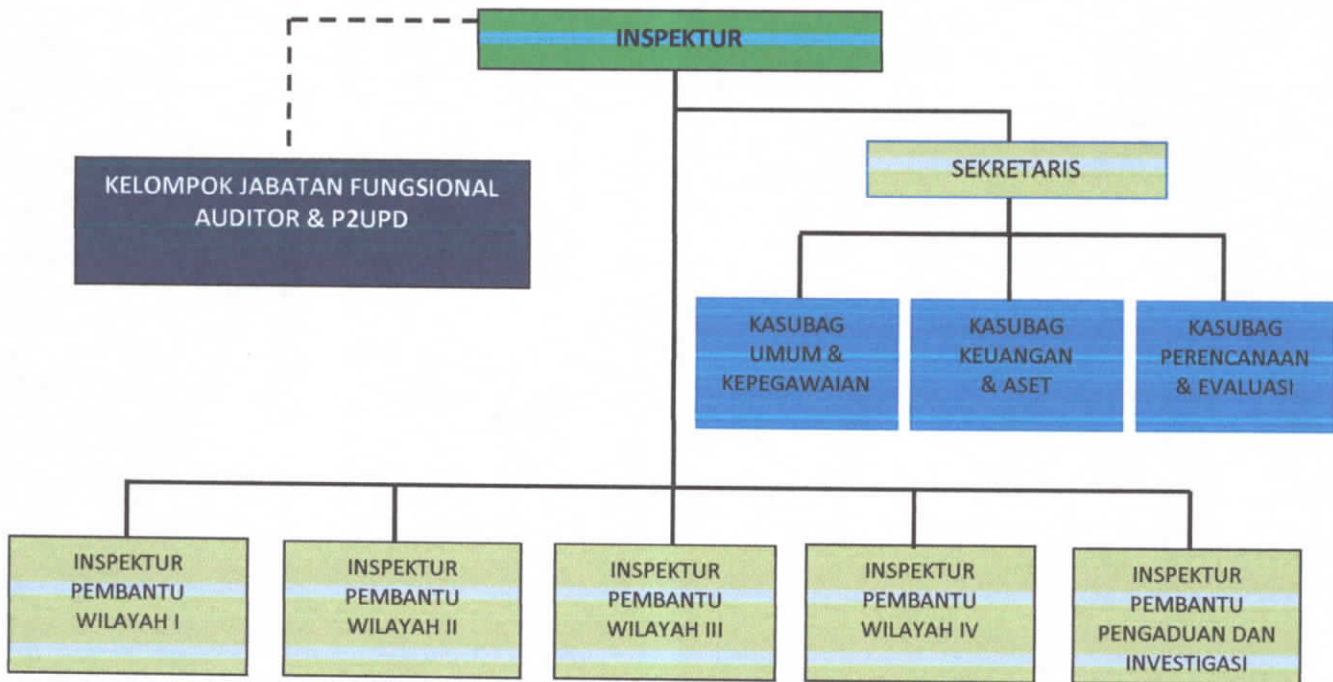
INSPEKTUR

KELOMPOK JABATAN FUNGSIONAL AUDITOR & P2UPD

SEKRETARIS

KASUBAG UMUM & KEPEGAWAIAN

KASUBAG KEUANGAN & ASET

KASUBAG PERENCANAAN & EVALUASI

INSPEKTUR PEMBANTU WILAYAH I

INSPEKTUR PEMBANTU WILAYAH II

INSPEKTUR PEMBANTU WILAYAH III

INSPEKTUR PEMBANTU WILAYAH IV

INSPEKTUR PEMBANTU PENGADUAN DAN INVESTIGASI